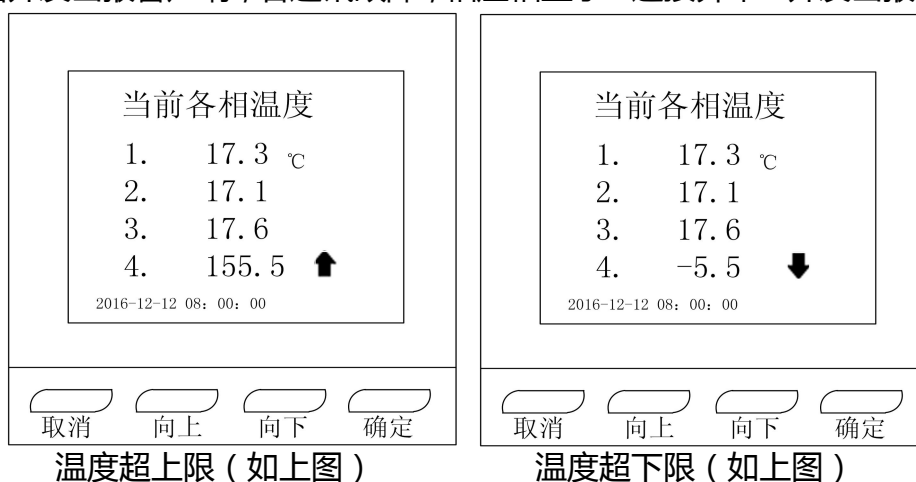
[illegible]

当前各相温度
1. 17.3 ℃
2. 17.1
3. 17.6
4. 155.5
2016-12-12 08：00：00

取消 向上 向下 确定

温度超上限（如上图）

当前各相温度
1. 17.3 ℃
2. 17.1
3. 17.6
4. −5.5
2016-12-12 08：00：00

取消 向上 向下 确定

温度超下限（如上图）